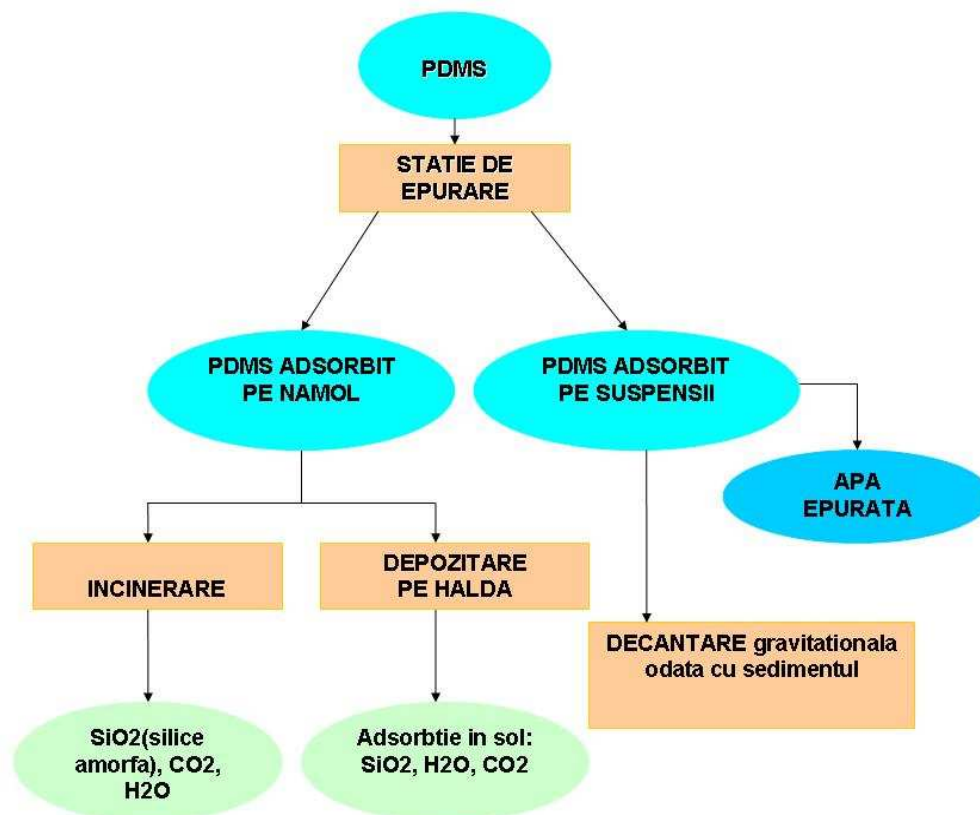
PDMS

STATIE DE EPURARE

PDMS ADSORBIT PE NAMOL

PDMS ADSORBIT PE SUSPENSII

APA EPURATA

INCINERARE

DEPOZITARE PE HALDA

DECANTARE gravitationala odata cu sedimentul

$SiO_2$(silice amorfa), $CO_2$, $H_2O$

Adsorbtie in sol: $SiO_2$, $H_2O$, $CO_2$